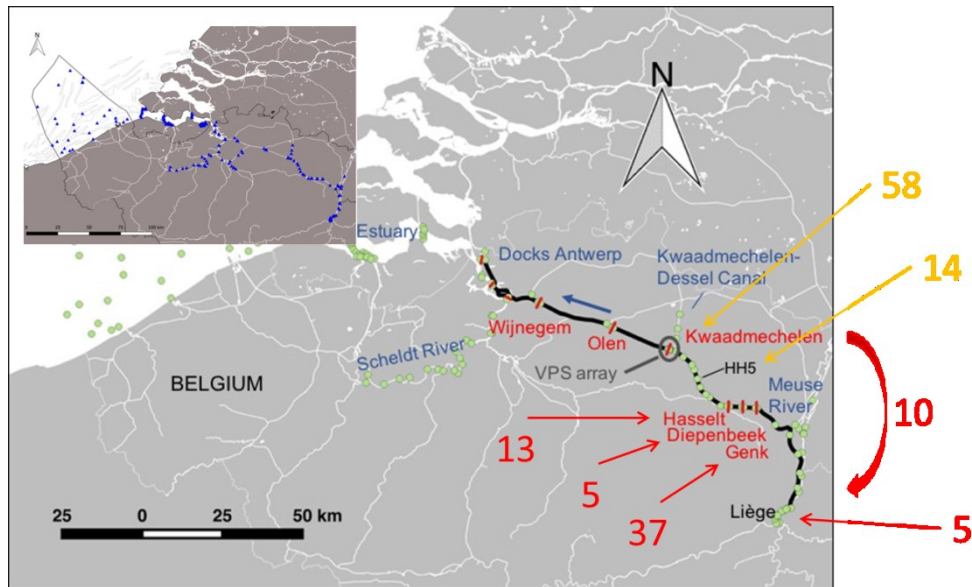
N

58

14

Estuary

Docks Antwerp

Kwaadmechelen-Dessel Canal

Kwaadmechelen

Wijnegem

Olen

10

HH5

BELGIUM

Scheldt River

VPS array

Meuse River

Hasselt

Diepenbeek

Genk

13

5

37

Liège

5

25 0 25 50 km